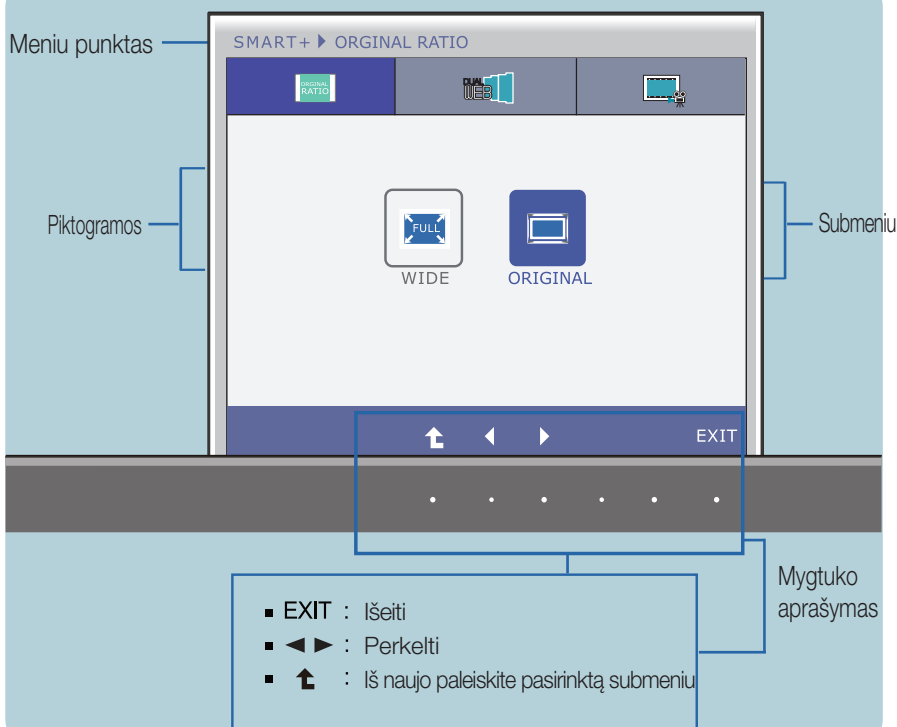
Meniu punktas

SMART+ ▶ ORGINAL RATIO

ORIGINAL RATIO

DUAL WEB

Piktogramos

FULL

WIDE

ORIGINAL

Submeniu

EXIT

Mygtuko aprašymas

■ EXIT : Išeiti
■ ◄ ► : Perkelti
■ ⮝ : Iš naujo paleiskite pasirinktą submeniu